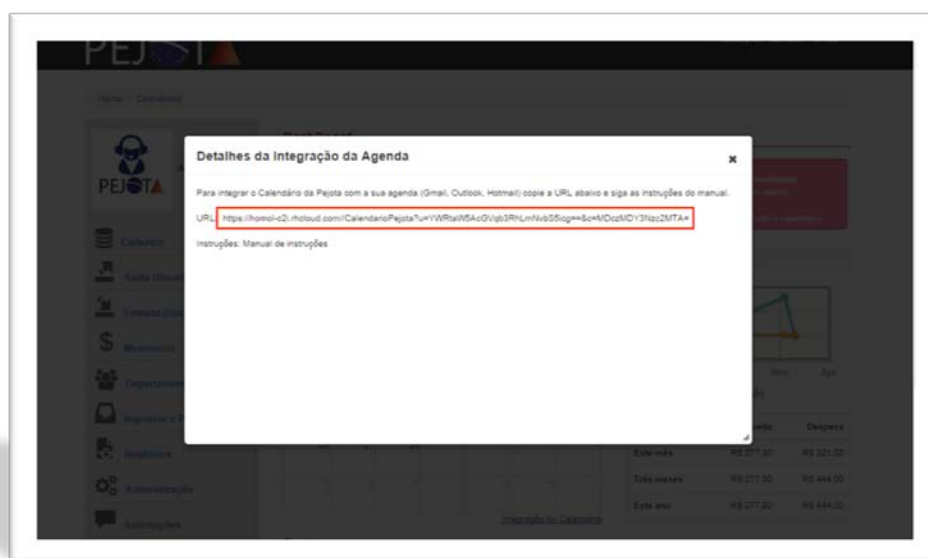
PEJOTA

Home / Dashboard

PEJOTA

Cadastro

Saída (Receita)

Entrada (Despesa)

Movimento

Departamentos

Impostos e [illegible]

Relatórios

Administração

Solicitações

Detalhes da Integração da Agenda

×

Para integrar o Calendário da Pejota com a sua agenda (Gmail, Outlook, Hotmail) copie a URL abaixo e siga as instruções do manual.

URL: https://homol-c2i.rhcloud.com/CalendarioPejota?u=YWRtaW5AcGVqb3RhLmNvbS5icg==&c=MDczMDY3Nzc2MTA=

Instruções: Manual de instruções

Integração do Calendário

| | Receita | Despesa |
|---|---|---|
| Este mês | R$ 277,00 | R$ 321,00 |
| Três meses | R$ 277,00 | R$ 444,00 |
| Este ano | R$ 277,00 | R$ 444,00 |